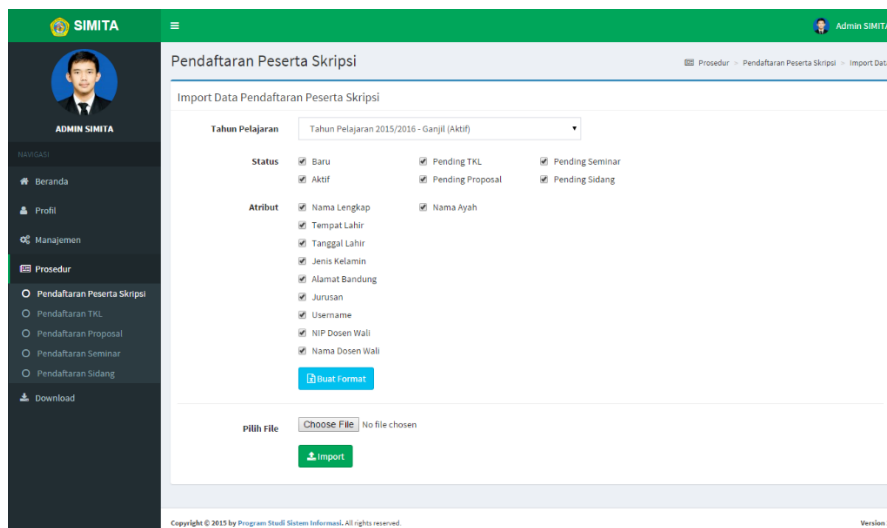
SIMITA

Admin SIMITA

ADMIN SIMITA

NAVIGASI

Beranda

Profil

Manajemen

Prosedur

Pendaftaran Peserta Skripsi

Pendaftaran TKL

Pendaftaran Proposal

Pendaftaran Seminar

Pendaftaran Sidang

Download

Pendaftaran Peserta Skripsi

Prosedur > Pendaftaran Peserta Skripsi > Import Data

Import Data Pendaftaran Peserta Skripsi

Tahun Pelajaran: Tahun Pelajaran 2015/2016 - Ganjil (Aktif)

Status: Baru, Pending TKL, Pending Seminar, Aktif, Pending Proposal, Pending Sidang

Atribut: Nama Lengkap, Nama Ayah, Tempat Lahir, Tanggal Lahir, Jenis Kelamin, Alamat Bandung, Jurusan, Username, NIP Dosen Wali, Nama Dosen Wali

Buat Format

Pilih File: Choose File No file chosen

Import

Copyright © 2015 by Program Studi Sistem Informasi. All rights reserved.

Version